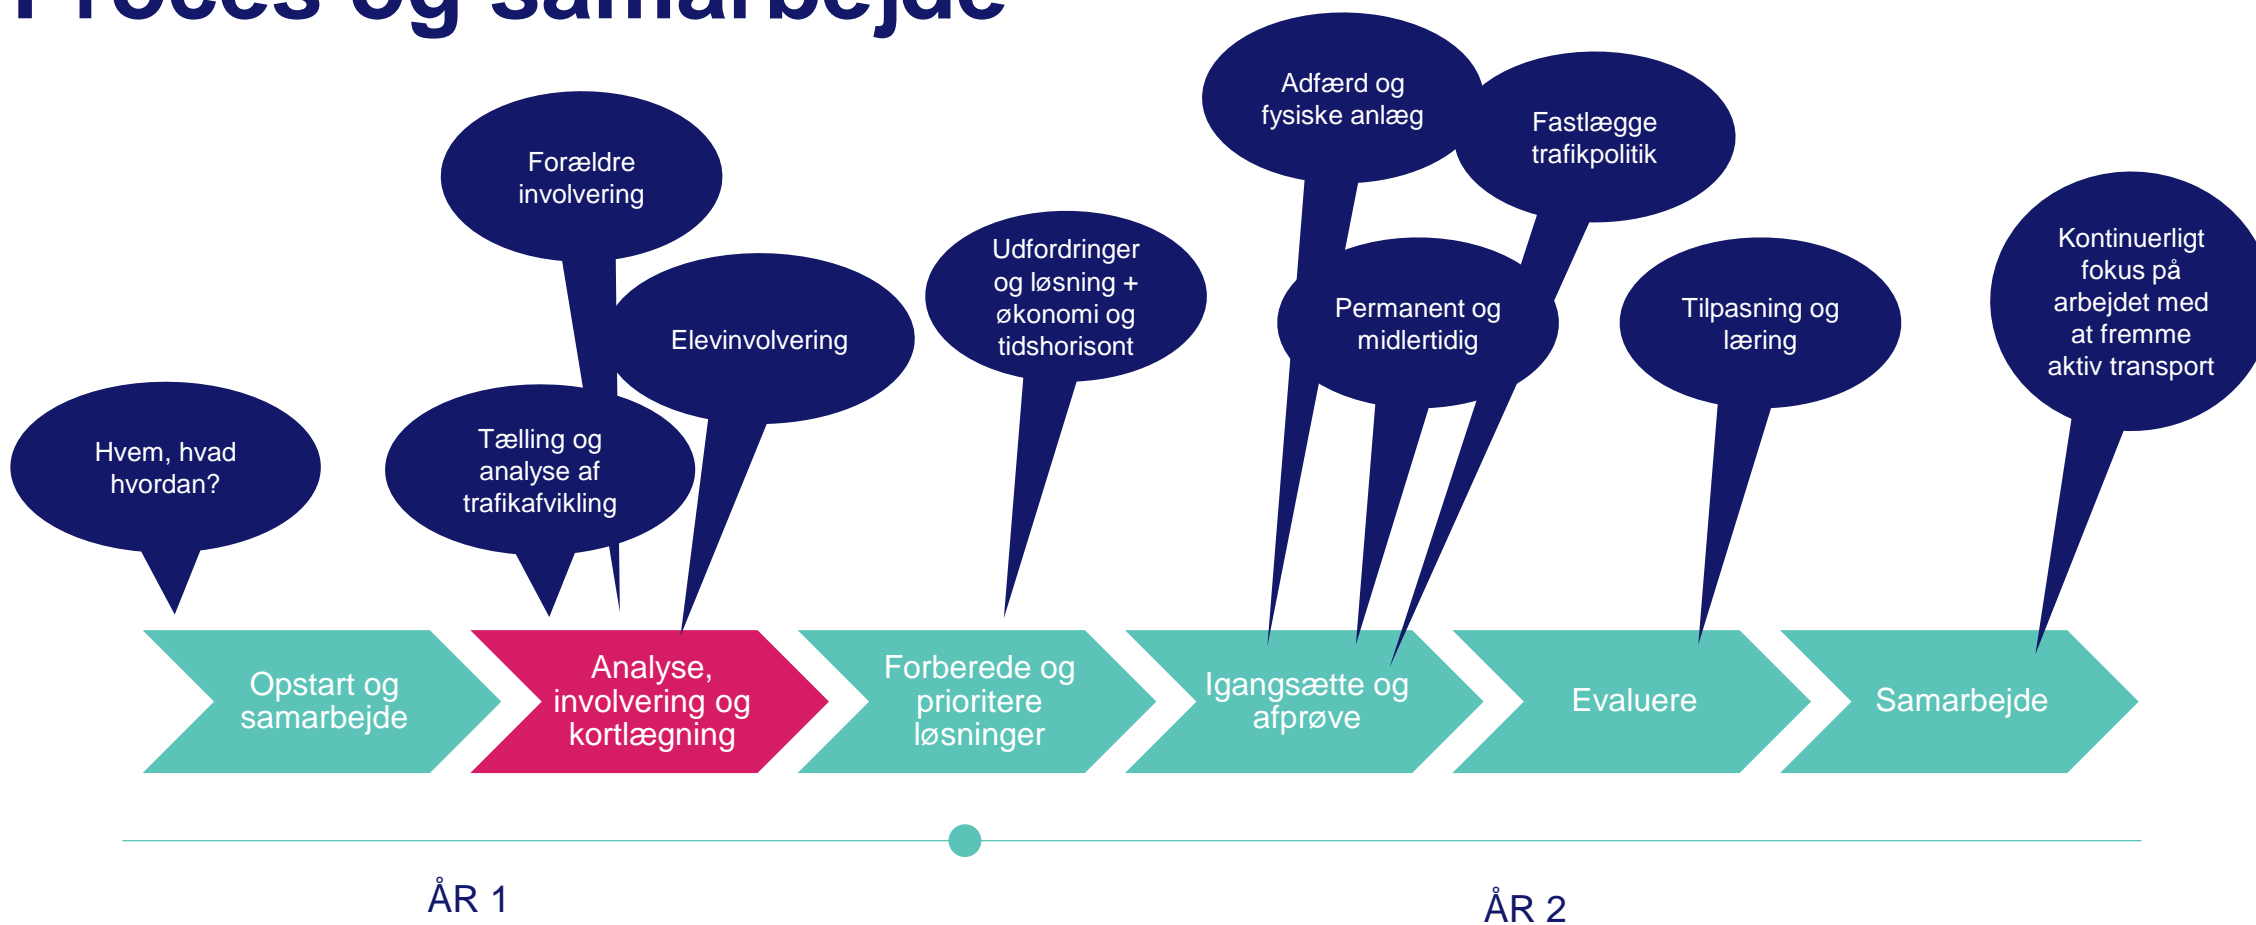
Proces og samarbejde

Forældre involvering

Adfærd og fysiske anlæg

Fastlægge trafikpolitik

Elevinvolvering

Udfordringer og løsning + økonomi og tidshorisont

Permanent og midlertidig

Tilpasning og læring

Kontinuerligt fokus på arbejdet med at fremme aktiv transport

Hvem, hvad hvordan?

Tælling og analyse af trafikafvikling

Opstart og samarbejde

Analyse, involvering og kortlægning

Forberede og prioritere løsninger

Igangsætte og afprøve

Evaluere

Samarbejde

ÅR 1

ÅR 2